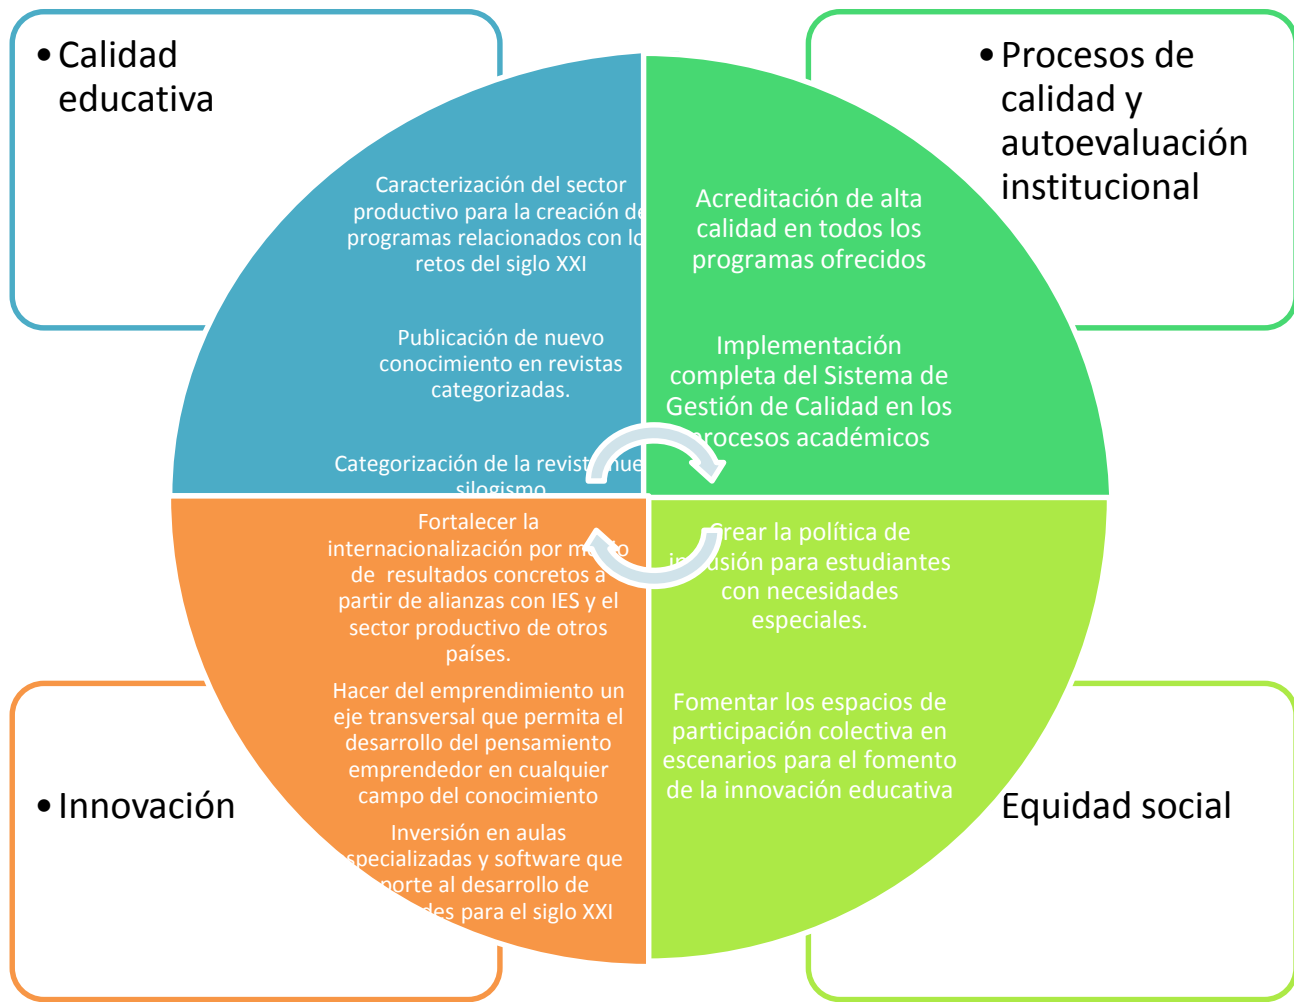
• Calidad educativa

• Procesos de calidad y autoevaluación institucional

Caracterización del sector productivo para la creación de programas relacionados con lo retos del siglo XXI

Publicación de nuevo conocimiento en revistas categorizadas.

Categorización de la revist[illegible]ue silogismo

Acreditación de alta calidad en todos los programas ofrecidos

Implementación completa del Sistema de Gestión de Calidad en los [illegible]rocesos académicos

Fortalecer la internacionalización por m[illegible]o de resultados concretos a partir de alianzas con IES y el sector productivo de otros países.

Hacer del emprendimiento un eje transversal que permita el desarrollo del pensamiento emprendedor en cualquier campo del conocimiento

Inversión en aulas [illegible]specializadas y software que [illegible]porte al desarrollo de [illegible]des para el siglo XXI

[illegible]rear la política de in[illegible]usión para estudiantes con necesidades especiales.

Fomentar los espacios de participación colectiva en escenarios para el fomento de la innovación educativa

• Innovación

Equidad social